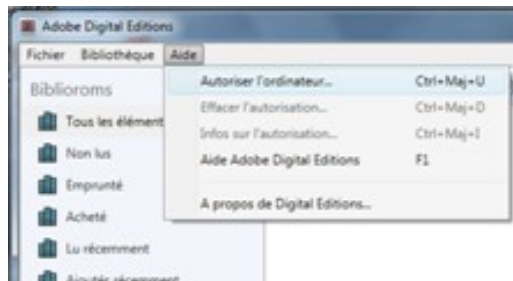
Adobe Digital Editions

Fichier Bibliothèque Aide

Biblioroms

Tous les élément

Non lus

Emprunté

Acheté

Lu récemment

Ajoutés récemment

Autoriser l'ordinateur... Ctrl+Maj+U

Effacer l'autorisation... Ctrl+Maj+D

Infos sur l'autorisation... Ctrl+Maj+I

Aide Adobe Digital Editions F1

A propos de Digital Editions...